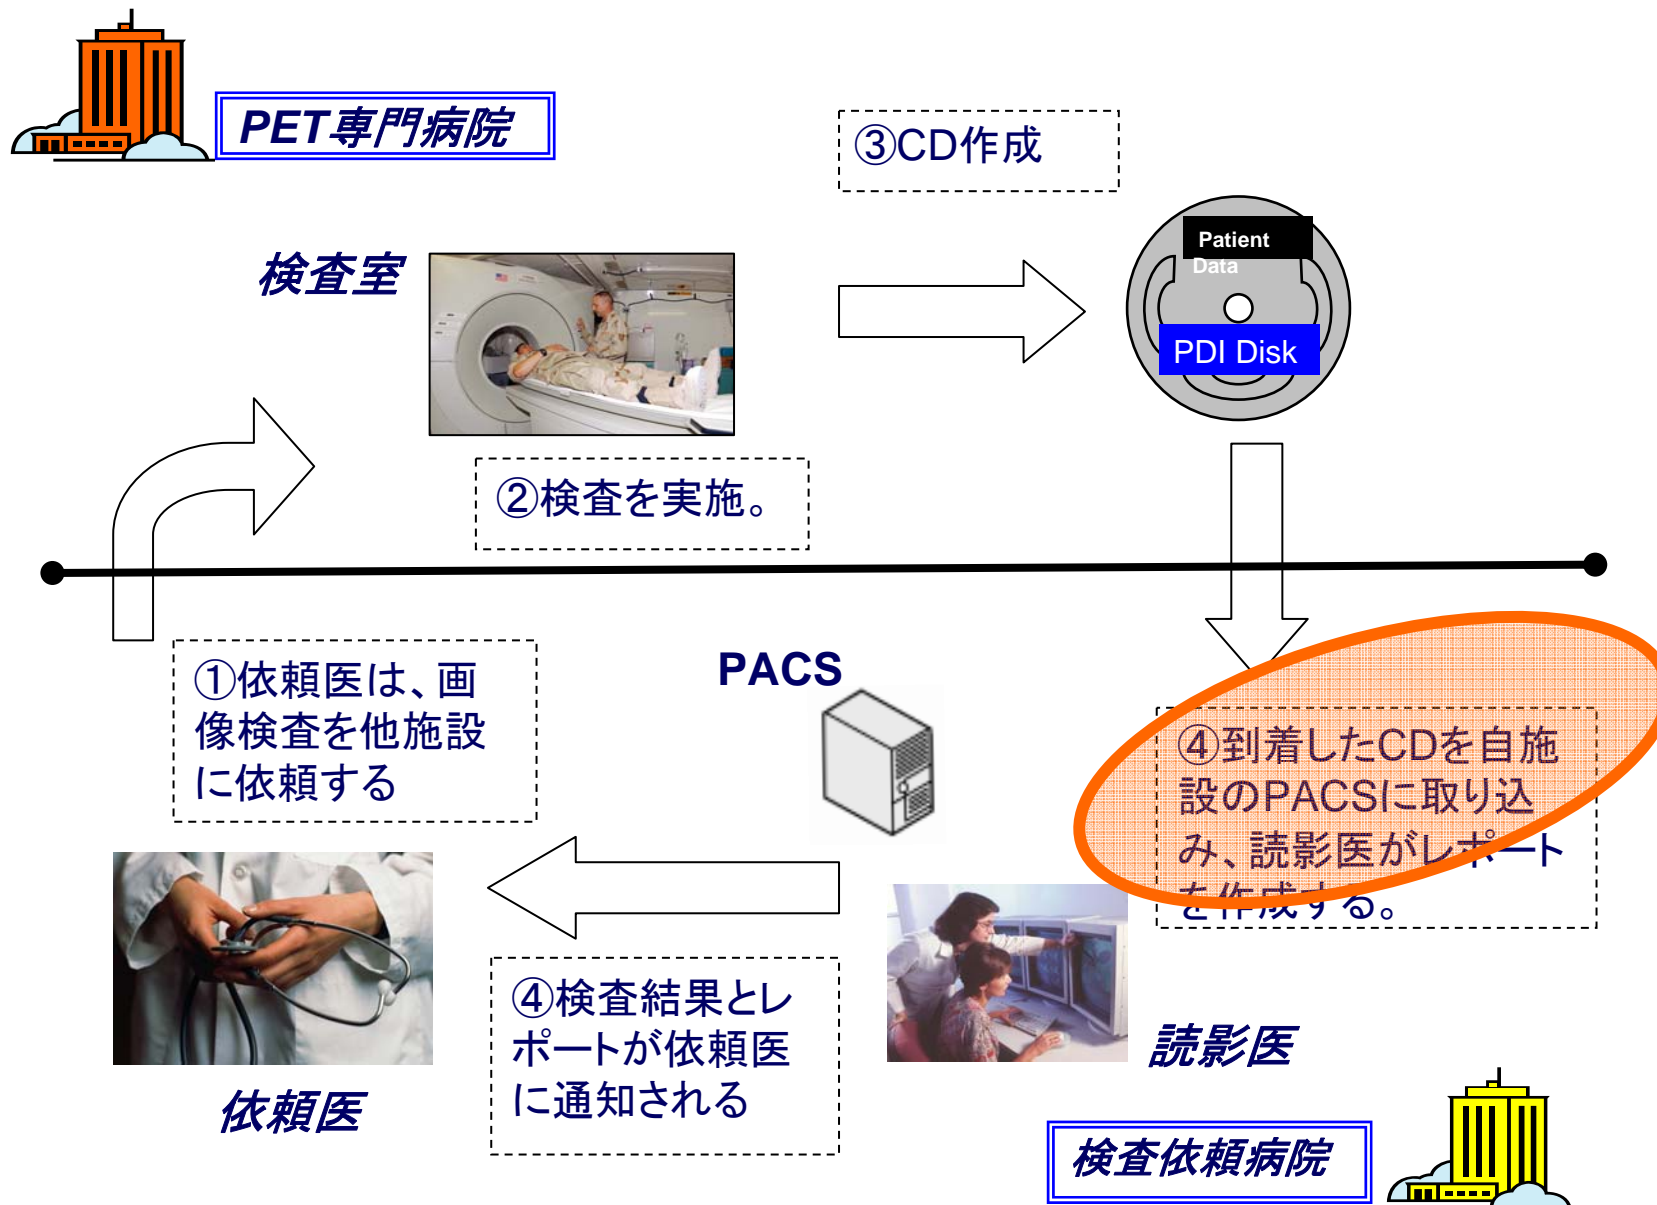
PET専門病院

③CD作成

検査室

Patient Data

PDI Disk

②検査を実施。

①依頼医は、画像検査を他施設に依頼する

PACS

④到着したCDを自施設のPACSに取り込み、読影医がレポートを作成する。

④検査結果とレポートが依頼医に通知される

依頼医

読影医

検査依頼病院